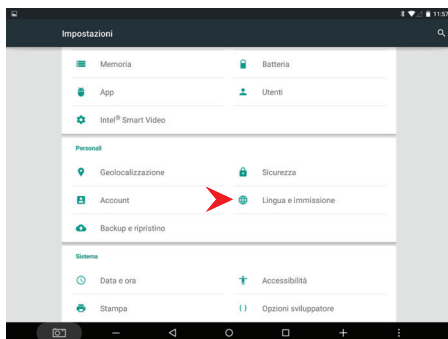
11:57

Impostazioni

Memoria

Batteria

App

Utenti

Intel® Smart Video

Personali

Geolocalizzazione

Sicurezza

Account

Lingua e immissione

Backup e ripristino

Sistema

Data e ora

Accessibilità

Stampa

Opzioni sviluppatore